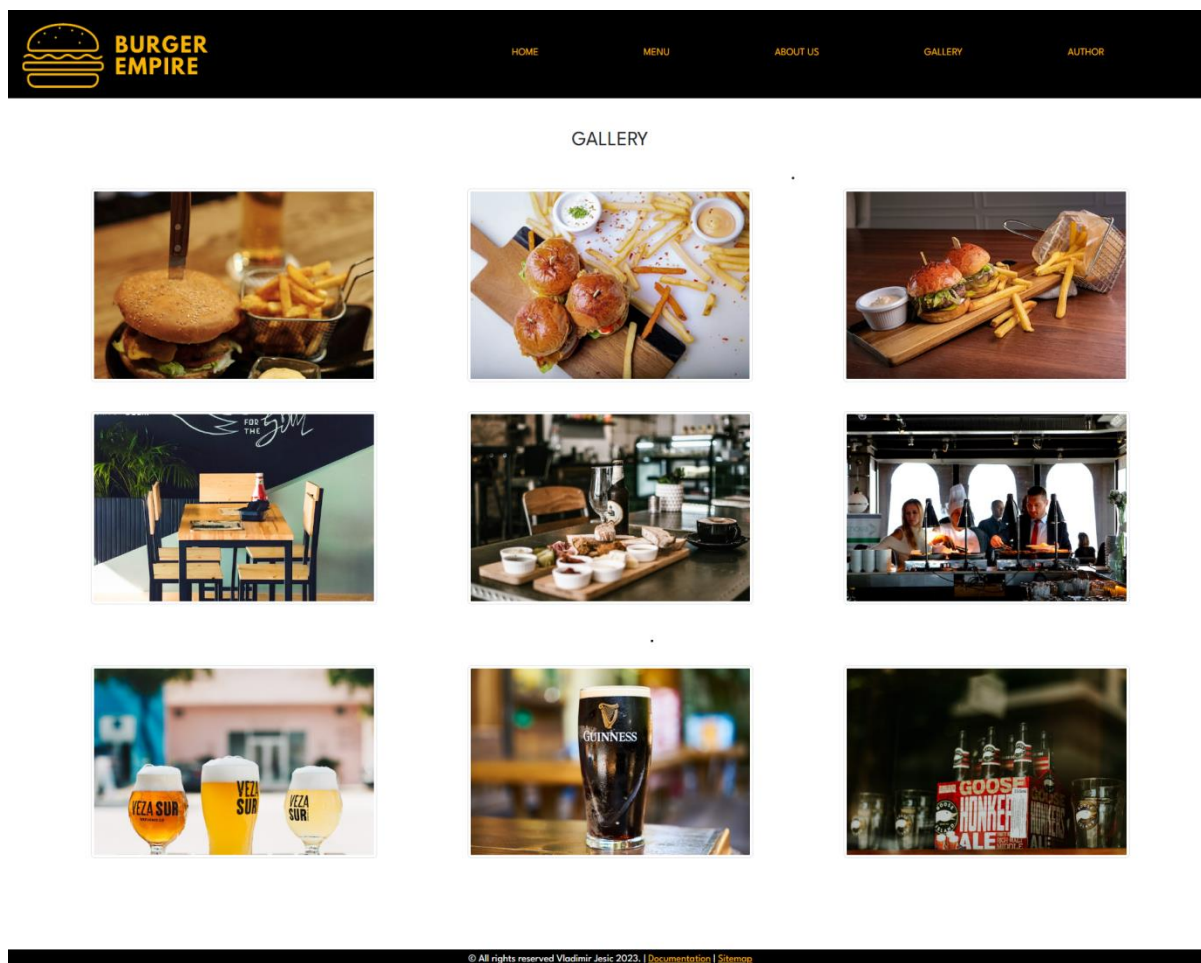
BURGER EMPIRE

HOME MENU ABOUT US GALLERY AUTHOR

GALLERY

FOR THE

VEZA SUR

VEZA SUR

VEZA SUR

GUINNESS

GOOSE HONKER ALE

HONKERS ALE

© All rights reserved Vladimir Jesic 2023. | Documentation | Sitemap